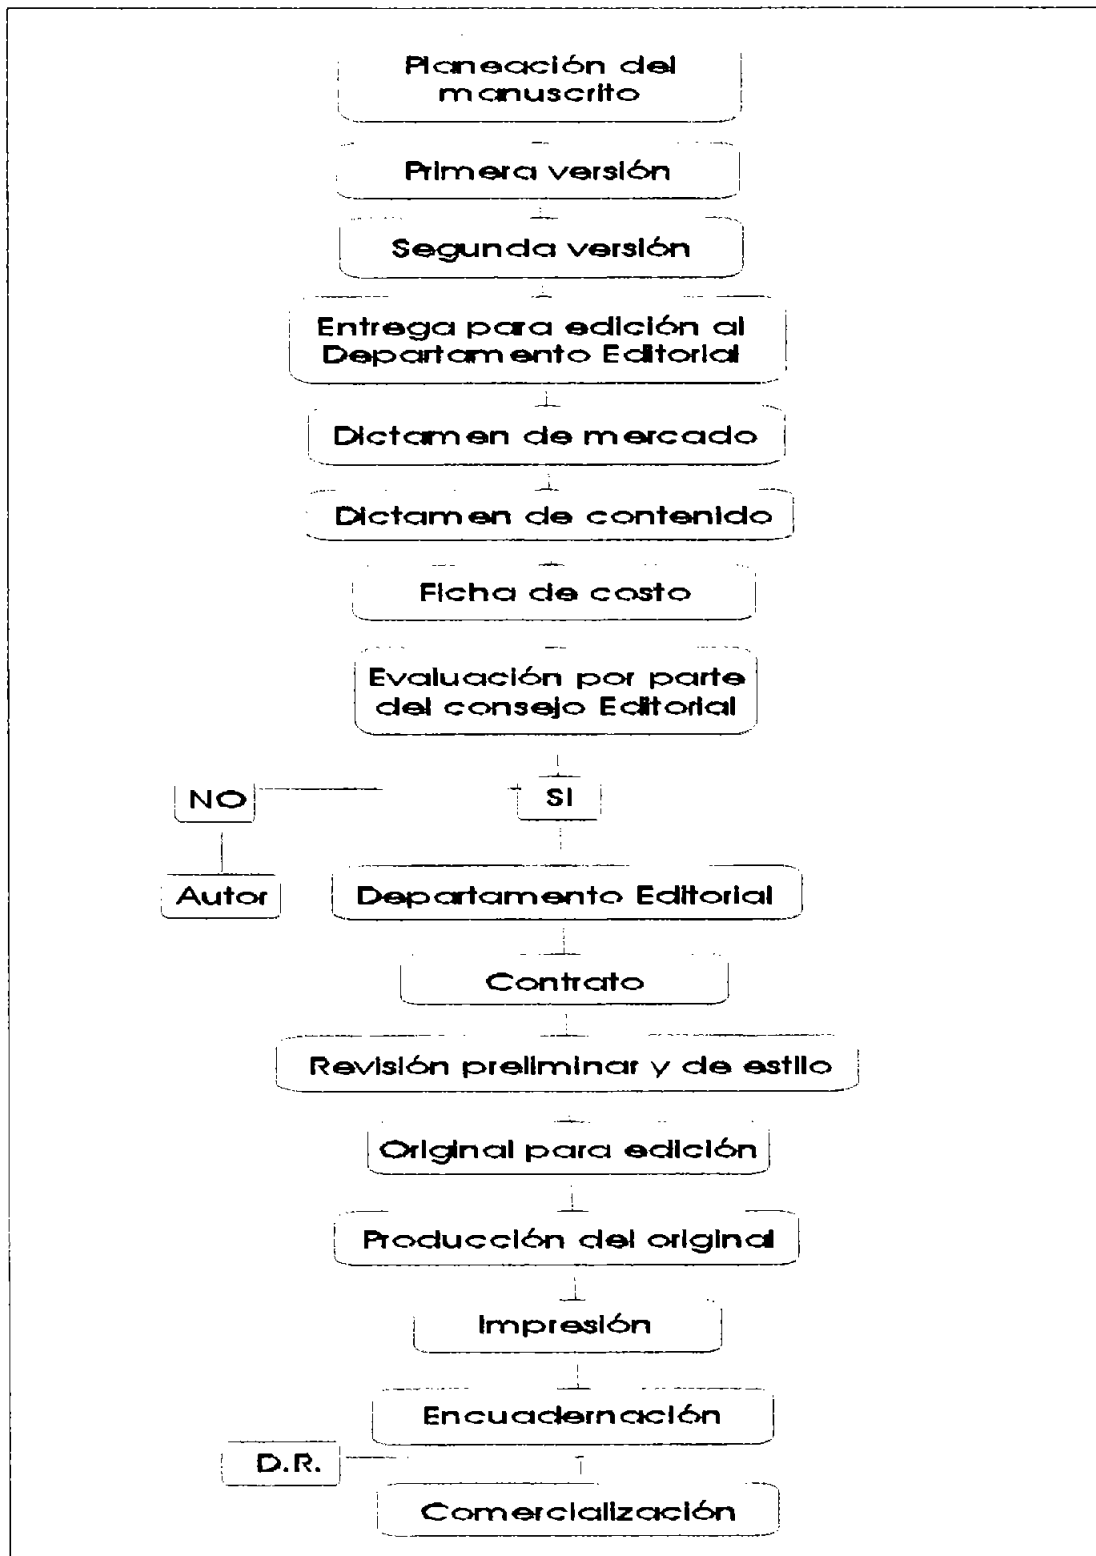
Planeación del manuscrito

Primera versión

Segunda versión

Entrega para edición al Departamento Editorial

Dictamen de mercado

Dictamen de contenido

Ficha de costo

Evaluación por parte del consejo Editorial

NO

SI

Autor

Departamento Editorial

Contrato

Revisión preliminar y de estilo

Original para edición

Producción del original

Impresión

Encuadernación

D.R.

Comercialización